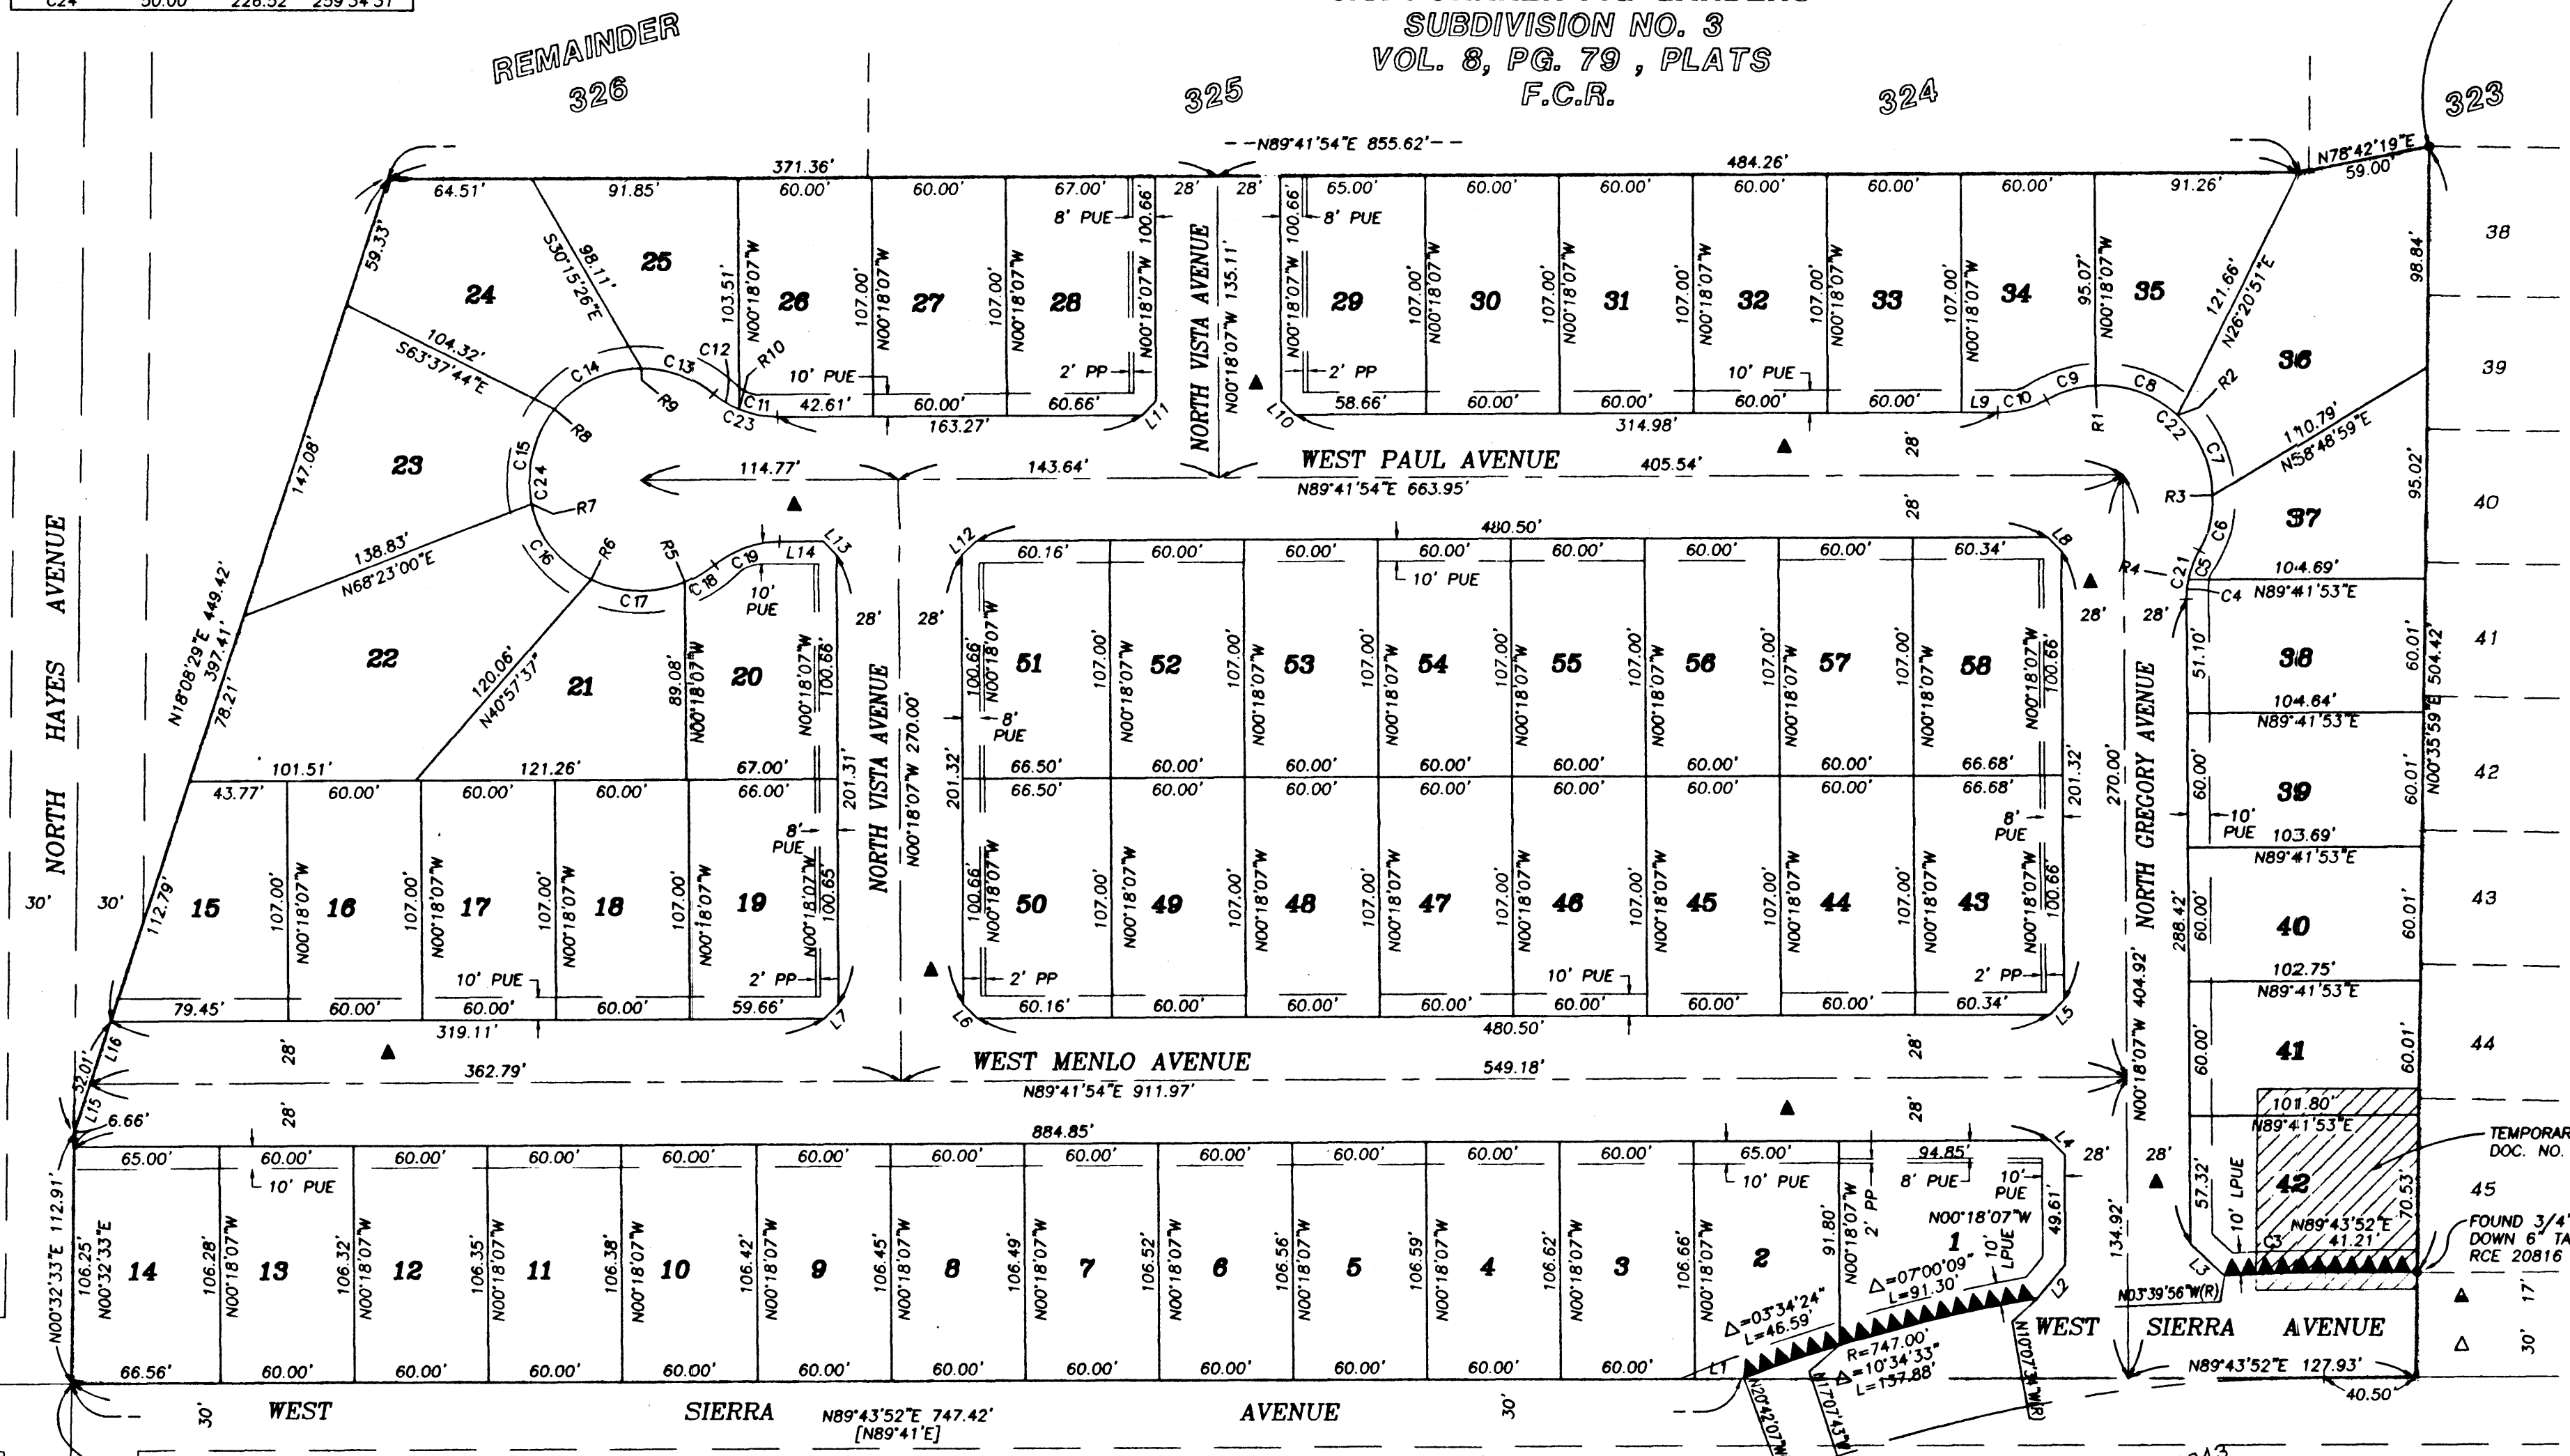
C24 50.00 226.52 259°34'37"

SUBDIVISION NO. 3
VOL. 8, PG. 79, PLATS
F.C.R.

REMAINDER
326
325
324
323

N89°41'54"E 855.62'
371.36'
484.26'
N78°42'19"E 59.00'
64.51'
91.85'
60.00'
60.00'
67.00'
28'
28'
65.00'
60.00'
60.00'
60.00'
60.00'
60.00'
91.26'
8' PUE
8' PUE
59.33'
S30°15'26"E 98.11'
24
25
103.51'
N00°18'07"W
26
107.00'
N00°18'07"W
27
107.00'
N00°18'07"W
28
N00°18'07"W 100.66'
NORTH VISTA AVENUE
N00°18'07"W 135.11'
N00°18'07"W 100.66'
29
107.00'
N00°18'07"W
30
107.00'
N00°18'07"W
31
107.00'
N00°18'07"W
32
107.00'
N00°18'07"W
33
107.00'
N00°18'07"W
34
95.07'
N00°18'07"W
35
121.66'
N26°20'51"E
36
98.84'
38
39
104.32'
S63°37'44"E
C14
C13
C12
R10
R9
C11
C23
10' PUE
42.61'
60.00'
163.27'
2' PP
60.66'
L11
L10
2' PP
58.66'
60.00'
60.00'
10' PUE
60.00'
60.00'
314.98'
L9
C10
C9
C8
R1
R2
C22
C7
R8
C15
C24
23
R7
147.08'
114.77'
143.64'
WEST PAUL AVENUE
405.54'
N89°41'54"E 663.95'
28'
28'
110.79'
N58°48'59"E
95.02'
40
R3
37
480.50'
L12
L8
138.83'
N68°23'00"E
C16
R6
R5
C18
C19
L14
L13
10' PUE
C17
60.16'
60.00'
60.00'
60.00'
60.00'
60.00'
60.00'
60.34'
10' PUE
R4
C21
C5
C6
C4
104.69'
N89°41'53"E
28'
28'
NORTH HAYES AVENUE
N18°08'29"E 449.42'
397.41'
78.21'
22
120.06'
N40°57'37"E
21
89.08'
N00°18'07"W
20
N00°18'07"W
100.66'
28'
28'
NORTH VISTA AVENUE
N00°18'07"W 270.00'
201.31'
201.32'
100.66'
N00°18'07"W
8' PUE
51
107.00'
N00°18'07"W
52
107.00'
N00°18'07"W
53
107.00'
N00°18'07"W
54
107.00'
N00°18'07"W
55
107.00'
N00°18'07"W
56
107.00'
N00°18'07"W
57
107.00'
N00°18'07"W
58
N00°18'07"W
100.66'
201.32'
270.00'
NORTH GREGORY AVENUE
51.10'
38
104.64'
N89°41'53"E
60.01'
N00°35'59"E 504.42'
41
42
101.51'
121.26'
67.00'
66.50'
60.00'
60.00'
60.00'
60.00'
60.00'
60.00'
66.68'
43.77'
60.00'
60.00'
60.00'
66.00'
66.50'
60.00'
60.00'
60.00'
60.00'
60.00'
60.00'
66.68'
60.00'
10' PUE
39
103.69'
N89°41'53"E
60.01'
8' PUE
8' PUE
30'
30'
112.79'
15
107.00'
N00°18'07"W
16
107.00'
N00°18'07"W
17
107.00'
N00°18'07"W
18
107.00'
N00°18'07"W
19
N00°18'07"W
100.65'
100.66'
N00°18'07"W
50
107.00'
N00°18'07"W
49
107.00'
N00°18'07"W
48
107.00'
N00°18'07"W
47
107.00'
N00°18'07"W
46
107.00'
N00°18'07"W
45
107.00'
N00°18'07"W
44
107.00'
N00°18'07"W
43
N00°18'07"W
100.66'
288.42'
60.00'
40
60.01'
43
10' PUE
2' PP
2' PP
10' PUE
2' PP
102.75'
N89°41'53"E
79.45'
60.00'
60.00'
60.00'
59.66'
60.16'
60.00'
60.00'
60.00'
60.00'
60.00'
60.00'
60.34'
319.11'
480.50'
L16
L7
L6
L5
28'
28'
28'
32.01'
362.79'
WEST MENLO AVENUE
549.18'
N89°41'54"E 911.97'
N00°18'07"W 404.92'
60.00'
41
60.01'
44
L15
6.66'
28'
28'
101.80'
N89°41'53"E
TEMPORAR
DOC. NO.
884.85'
65.00'
60.00'
60.00'
60.00'
60.00'
60.00'
60.00'
60.00'
60.00'
60.00'
60.00'
60.00'
65.00'
94.85'
L4
28'
28'
10' PUE
10' PUE
8' PUE
10' PUE
N00°32'33"E 112.91'
106.25'
N00°32'33"E
14
106.28'
N00°18'07"W
13
106.32'
N00°18'07"W
12
106.35'
N00°18'07"W
11
106.38'
N00°18'07"W
10
106.42'
N00°18'07"W
9
106.45'
N00°18'07"W
8
106.49'
N00°18'07"W
7
106.52'
N00°18'07"W
6
106.56'
N00°18'07"W
5
106.59'
N00°18'07"W
4
106.62'
N00°18'07"W
3
106.66'
N00°18'07"W
2
91.80'
N00°18'07"W
2' PP
N00°18'07"W
1
10' LPUE
49.61'
134.92'
57.32'
10' LPUE
42
70.53'
N89°43'52"E 41.21'
C3
45
FOUND 3/4"
DOWN 6" TA
RCE 20816
Δ=03°34'24"
L=46.59'
Δ=07°00'09"
L=91.30'
R=747.00'
Δ=10°34'33"
L=137.88'
L2
L3
N03°39'56"W(R)
WEST SIERRA AVENUE
N89°43'52"E 127.93'
40.50'
66.56'
60.00'
60.00'
60.00'
60.00'
60.00'
60.00'
60.00'
60.00'
60.00'
60.00'
60.00'
L1
N20°42'07"W
N17°07'43"W
N10°07'W(R)
30'
WEST SIERRA AVENUE
N89°43'52"E 747.42'
[N89°41'E]
30'
30'
17'